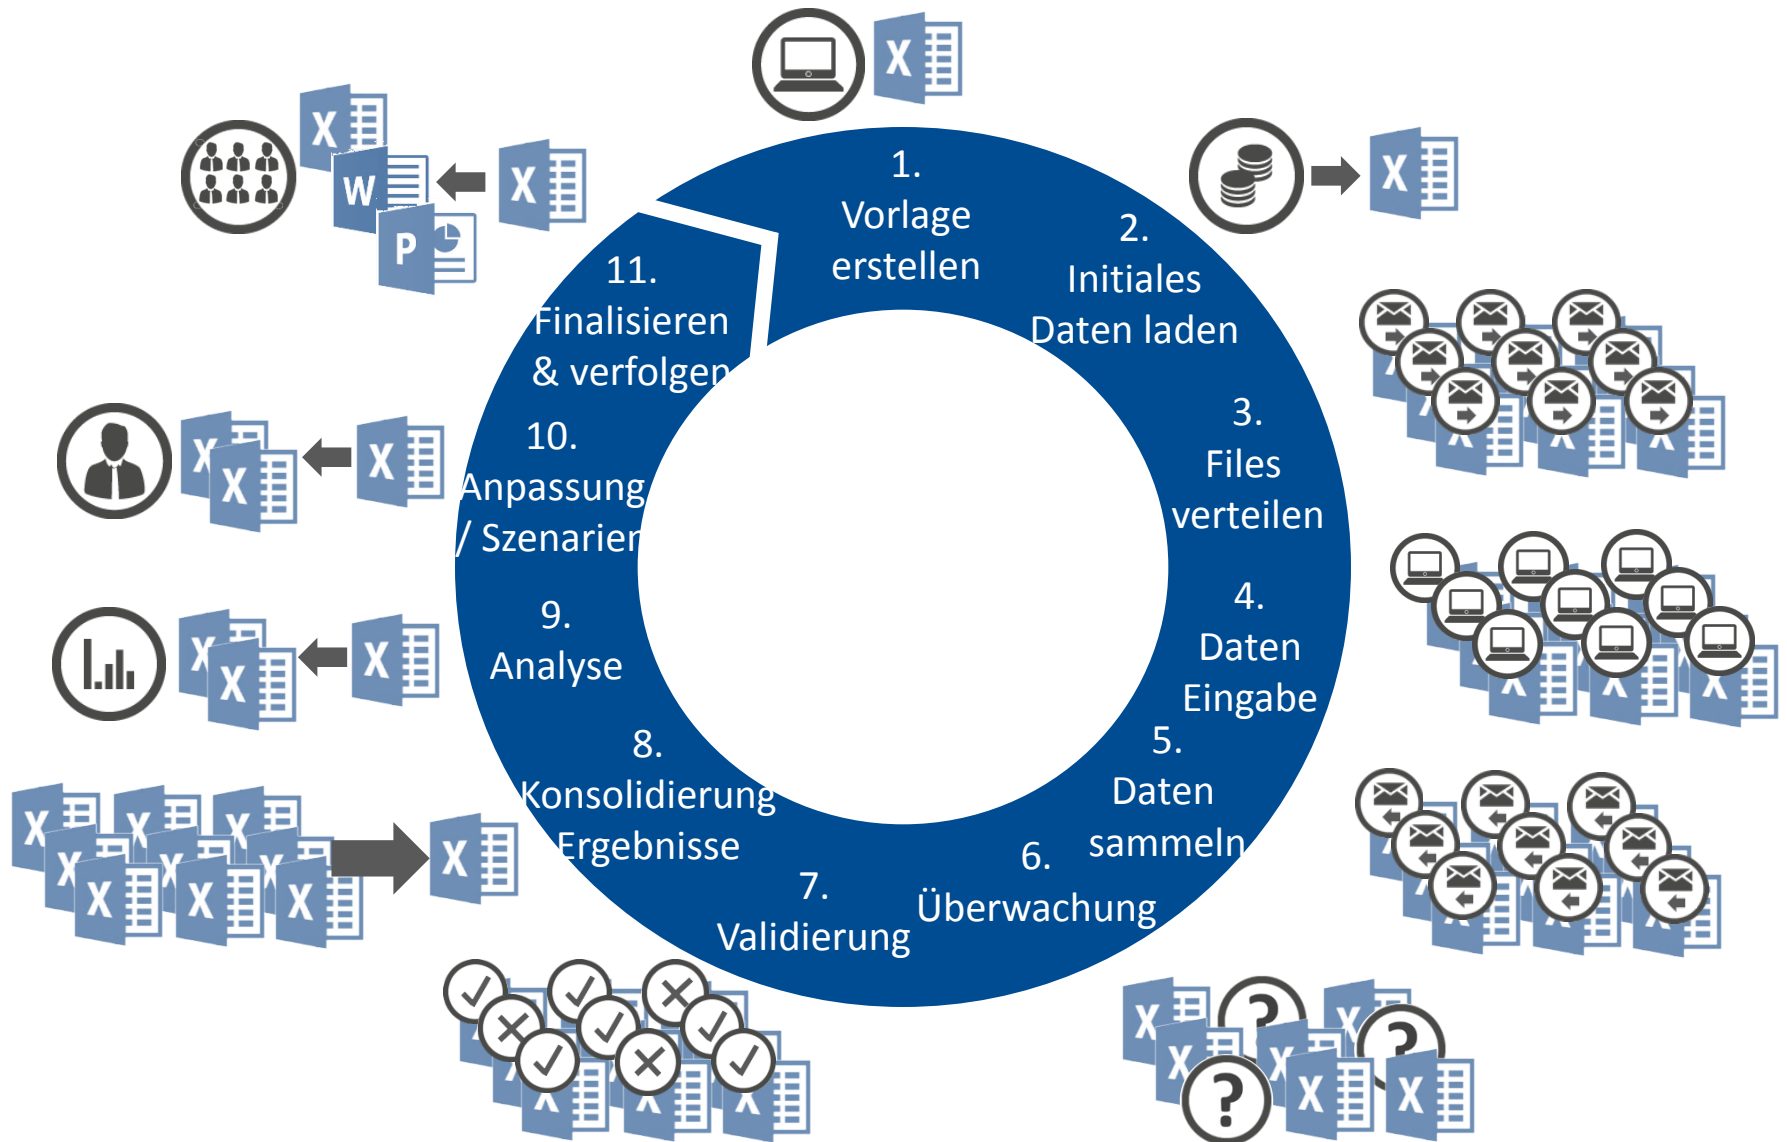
1.
Vorlage
erstellen

2.
Initiales
Daten laden

3.
Files
verteilen

4.
Daten
Eingabe

5.
Daten
sammeln

6.
Überwachung

7.
Validierung

8.
Konsolidierung
Ergebnisse

9.
Analyse

10.
Anpassung
/ Szenarien

11.
Finalisieren
& verfolgen